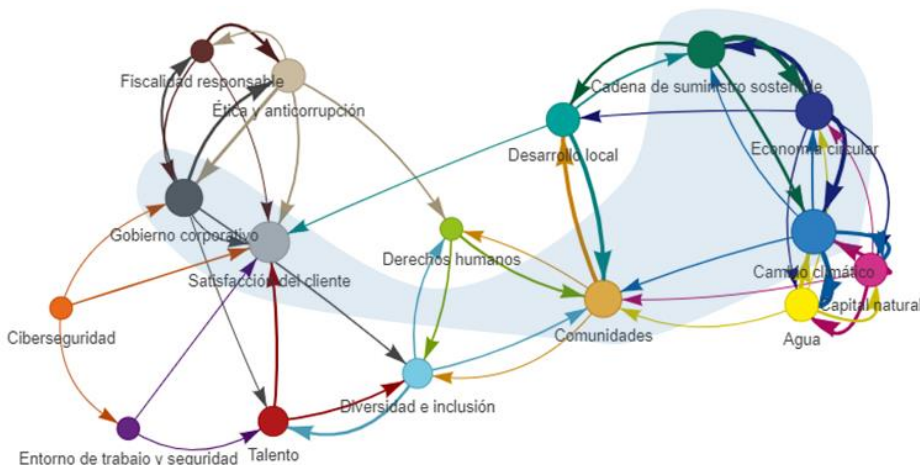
Fiscalidad responsable
Ética y anticorrupción
Gobierno corporativo
Satisfacción del cliente
Ciberseguridad
Entorno de trabajo y seguridad
Talento
Diversidad e inclusión
Derechos humanos
Desarrollo local
Comunidades
Cadena de suministro sostenible
Economía circular
Cambio climático
Capital natural
Agua